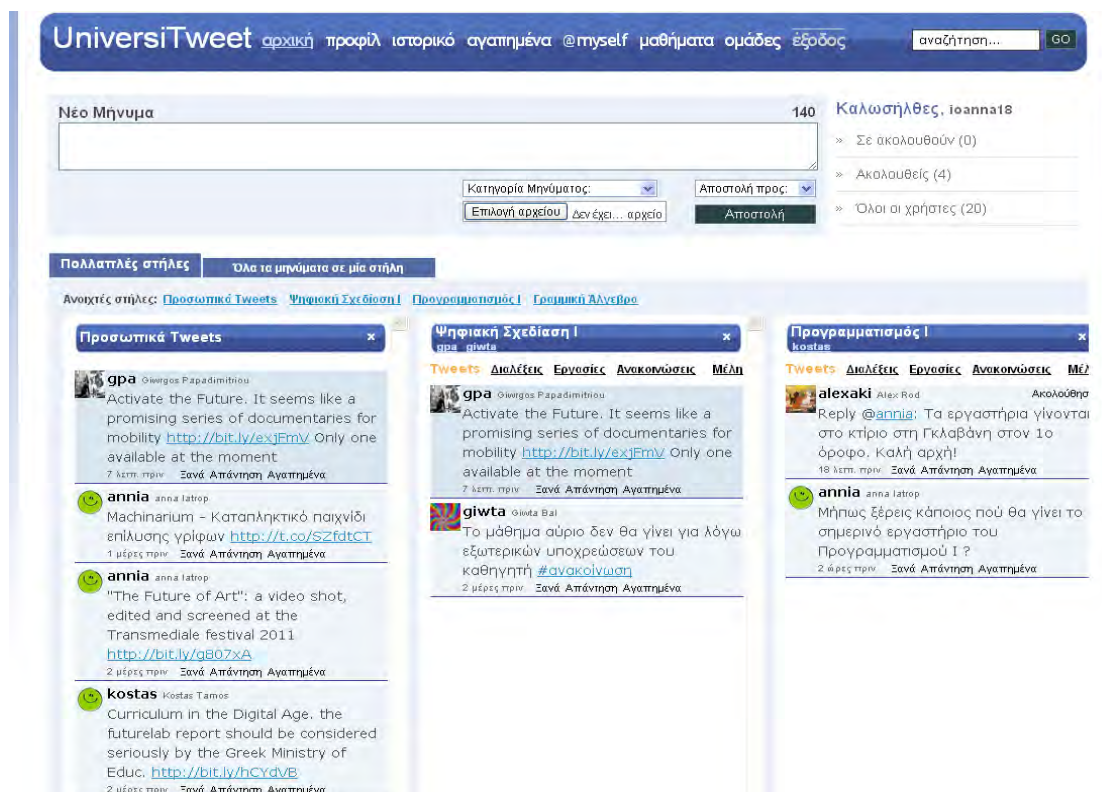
UniversiTweet αρχική προφίλ ιστορικό αγαπημένα @myself μαθήματα ομάδες έξοδος

αναζήτηση... GO

Νέο Μηνυμα 140

Κατηγορία Μηνύματος:

Αποστολή προς:

Επιλογή αρχείου Δεν έχει... αρχείο

Αποστολή

Καλωσήλθες, ioanna18

» Σε ακολουθούν (0)

» Ακολουθείς (4)

» Όλοι οι χρήστες (20)

Πολλαπλές στήλες

Όλα τα μηνύματα σε μία στήλη

Ανοιχτές στήλες: Προσωπικά Tweets Ψηφιακή Σχεδίαση I Προγραμματισμός I Γραμμική Άλγεβρα

Προσωπικά Tweets ×

gpa Giwrgos Papadimitriou
Activate the Future. It seems like a promising series of documentaries for mobility http://bit.ly/exjFmV Only one available at the moment
7 λεπτ. πριν Ξανά Απάντηση Αγαπημένα

annia anna latrop
Machinarium - Καταπληκτικό παιχνίδι επίλυσης γρίφων http://t.co/SZfdtCT
1 μέρες πριν Ξανά Απάντηση Αγαπημένα

annia anna latrop
"The Future of Art": a video shot, edited and screened at the Transmediale festival 2011 http://bit.ly/g807xA
2 μέρες πριν Ξανά Απάντηση Αγαπημένα

kostas Kostas Tamos
Curriculum in the Digital Age. the futurelab report should be considered seriously by the Greek Ministry of Educ. http://bit.ly/hCYdVB
2 μέρες πριν Ξανά Απάντηση Αγαπημένα

Ψηφιακή Σχεδίαση I ×
gpa giwta

Tweets Διαλέξεις Εργασίες Ανακοινώσεις Μέλη

gpa Giwrgos Papadimitriou
Activate the Future. It seems like a promising series of documentaries for mobility http://bit.ly/exjFmV Only one available at the moment
7 λεπτ. πριν Ξανά Απάντηση Αγαπημένα

giwta Giwta Bal
Το μάθημα αύριο δεν θα γίνει για λόγω εξωτερικών υποχρεώσεων του καθηγητή #ανακοίνωση
2 μέρες πριν Ξανά Απάντηση Αγαπημένα

Προγραμματισμός I ×
kostas

Tweets Διαλέξεις Εργασίες Ανακοινώσεις Μέλ

alexaki Alex Rod Ακολούθησ
Reply @annia: Τα εργαστήρια γίνονται στο κτίριο στη Γκλαβάνη στον 1ο όροφο. Καλή αρχή!
18 λεπτ. πριν Ξανά Απάντηση Αγαπημένα

annia anna latrop
Μήπως ξέρεις κάποιος πού θα γίνει το σημερινό εργαστήριο του Προγραμματισμού I ?
2 ώρες πριν Ξανά Απάντηση Αγαπημένα